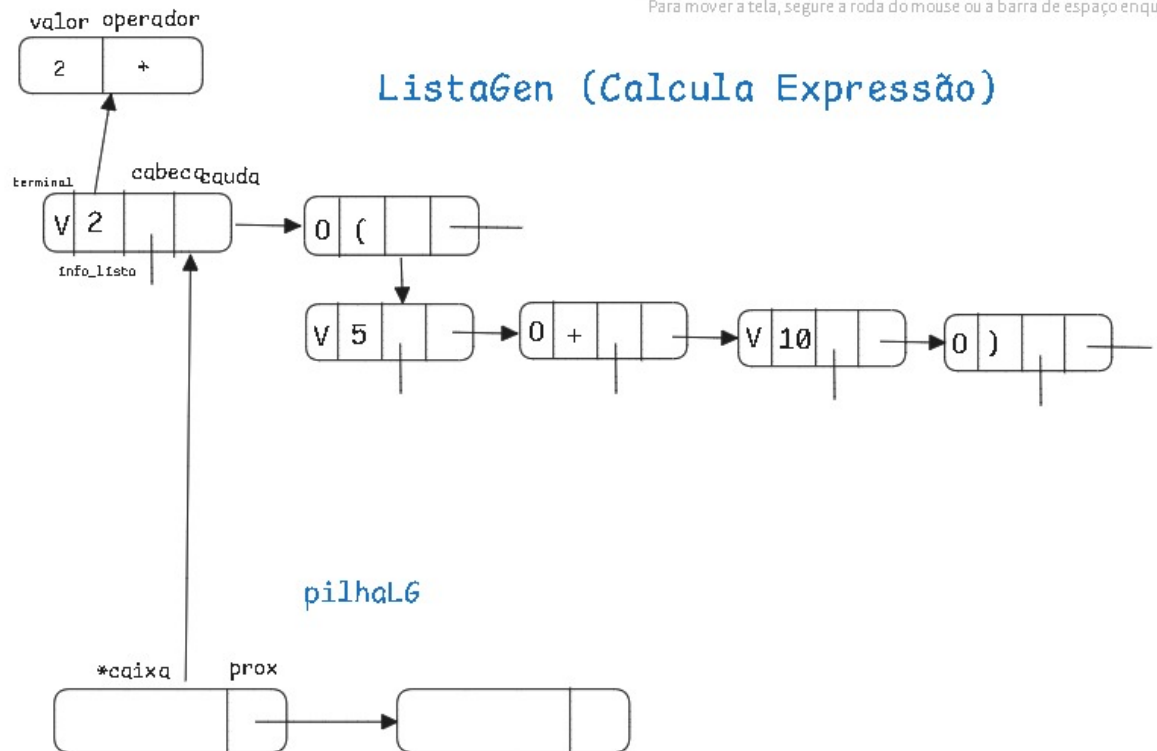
Para mover a tela, segure a roda do mouse ou a barra de espaço enqu

valor operador

2 +

ListaGen (Calcula Expressão)

terminal cabeca cauda

V 2

info_lista

O (

V 5

O +

V 10

O )

pilhaLG

*caixa prox